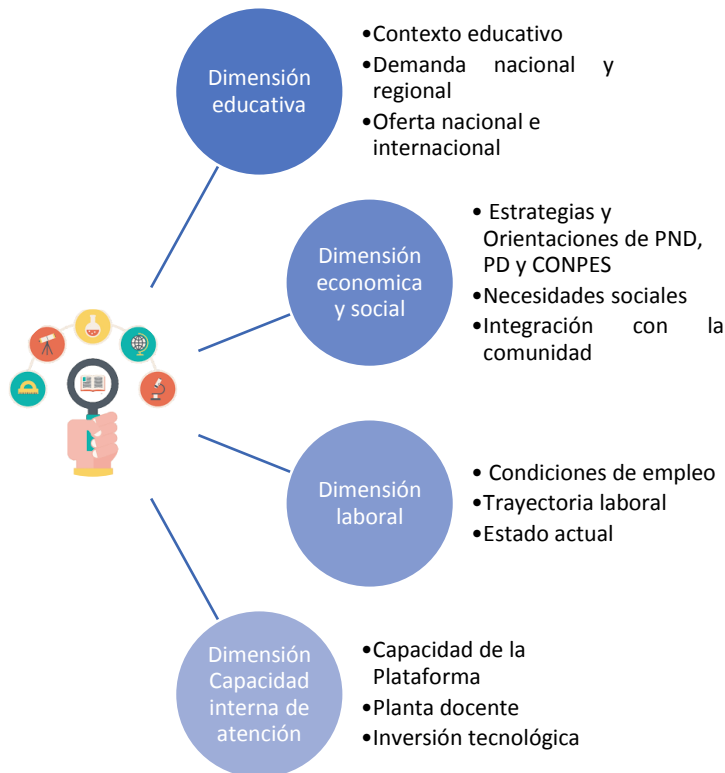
Dimensión educativa

•Contexto educativo
•Demanda nacional y regional
•Oferta nacional e internacional

Dimensión economica y social

• Estrategias y Orientaciones de PND, PD y CONPES
•Necesidades sociales
•Integración con la comunidad

Dimensión laboral

• Condiciones de empleo
•Trayectoria laboral
•Estado actual

Dimensión Capacidad interna de atención

•Capacidad de la Plataforma
•Planta docente
•Inversión tecnológica